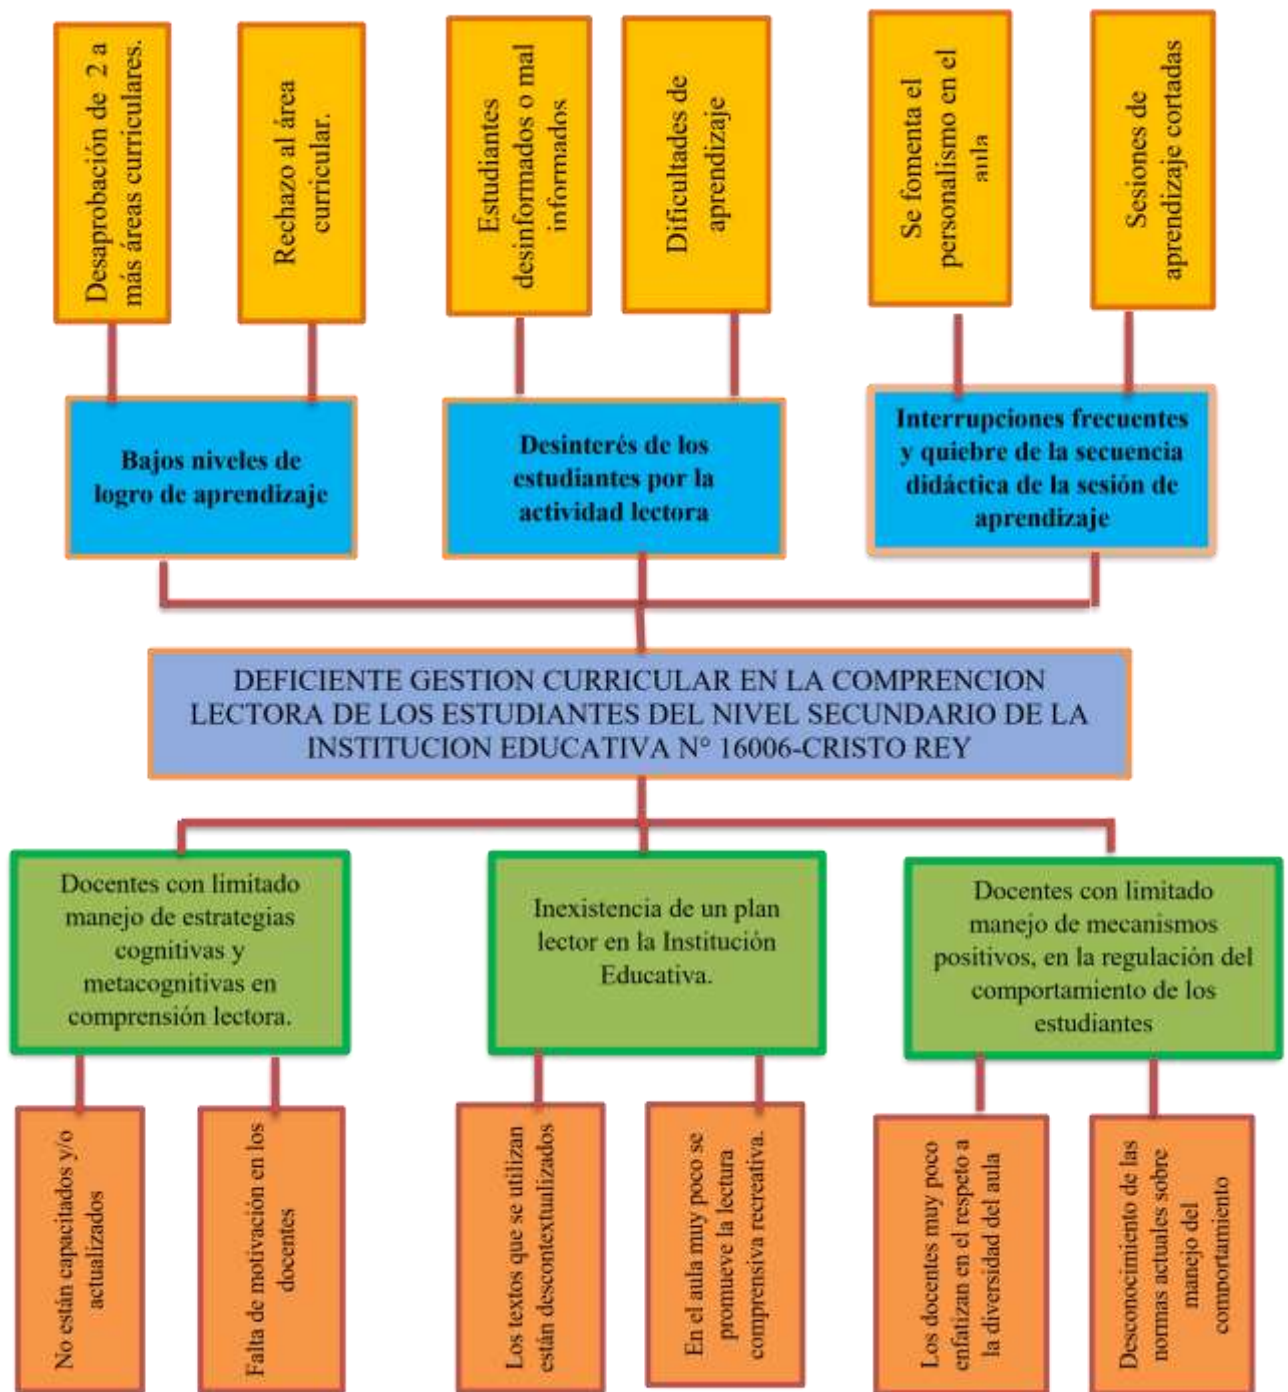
Desaprobación de 2 a más áreas curriculares.

Rechazo al área curricular.

Estudiantes desinformados o mal informados

Dificultades de aprendizaje

Se fomenta el personalismo en el aula

Sesiones de aprendizaje cortadas

Bajos niveles de logro de aprendizaje

Desinterés de los estudiantes por la actividad lectora

Interrupciones frecuentes y quiebre de la secuencia didáctica de la sesión de aprendizaje

DEFICIENTE GESTION CURRICULAR EN LA COMPRENCION LECTORA DE LOS ESTUDIANTES DEL NIVEL SECUNDARIO DE LA INSTITUCION EDUCATIVA N° 16006-CRISTO REY

Docentes con limitado manejo de estrategias cognitivas y metacognitivas en comprensión lectora.

Inexistencia de un plan lector en la Institución Educativa.

Docentes con limitado manejo de mecanismos positivos, en la regulación del comportamiento de los estudiantes

No están capacitados y/o actualizados

Falta de motivación en los docentes

Los textos que se utilizan están descontextualizados

En el aula muy poco se promueve la lectura comprensiva recreativa.

Los docentes muy poco enfatizan en el respeto a la diversidad del aula

Desconocimiento de las normas actuales sobre manejo del comportamiento